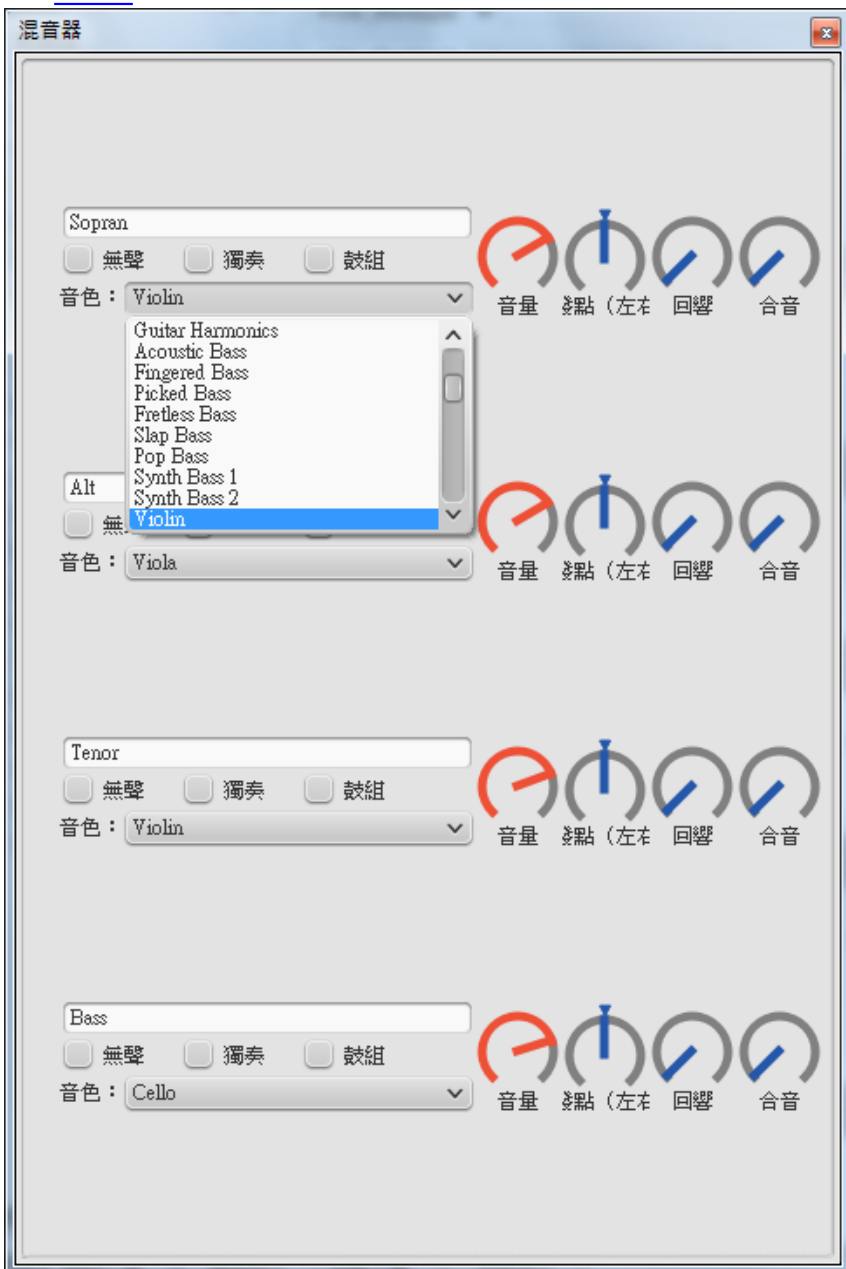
混音器

Sopran
無聲 獨奏 鼓組
音色： Violin
音量 錄點（左右 回響 合音

Guitar Harmonics
Acoustic Bass
Fingered Bass
Picked Bass
Fretless Bass
Slap Bass
Pop Bass
Synth Bass 1
Synth Bass 2
Violin

Alt
無
音色： Viola
音量 錄點（左右 回響 合音

Tenor
無聲 獨奏 鼓組
音色： Violin
音量 錄點（左右 回響 合音

Bass
無聲 獨奏 鼓組
音色： Cello
音量 錄點（左右 回響 合音